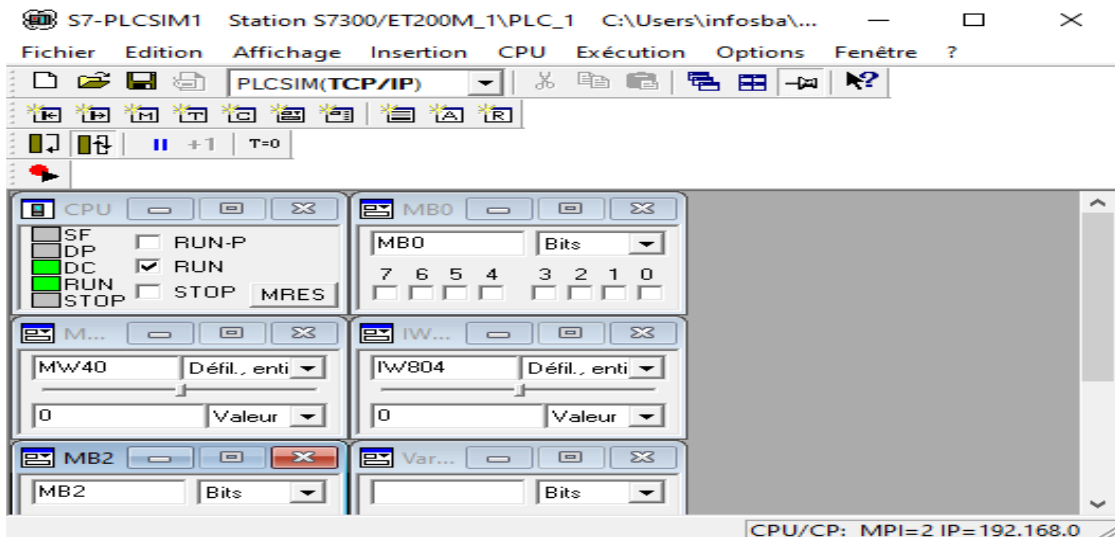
S7-PLCSIM1 Station S7300/ET200M_1\PLC_1 C:\Users\infosba\...

Fichier Edition Affichage Insertion CPU Exécution Options Fenêtre ?

PLCSIM(TCP/IP)

T=0

CPU

SF
DP
DC
RUN
STOP

RUN-P
RUN
STOP
MRES

MB0

MB0
Bits
7 6 5 4 3 2 1 0

M...

MW40
Défil., enti
0
Valeur

IW...

IW804
Défil., enti
0
Valeur

MB2

MB2
Bits

Var...

Bits

CPU/CP: MPI=2 IP=192.168.0